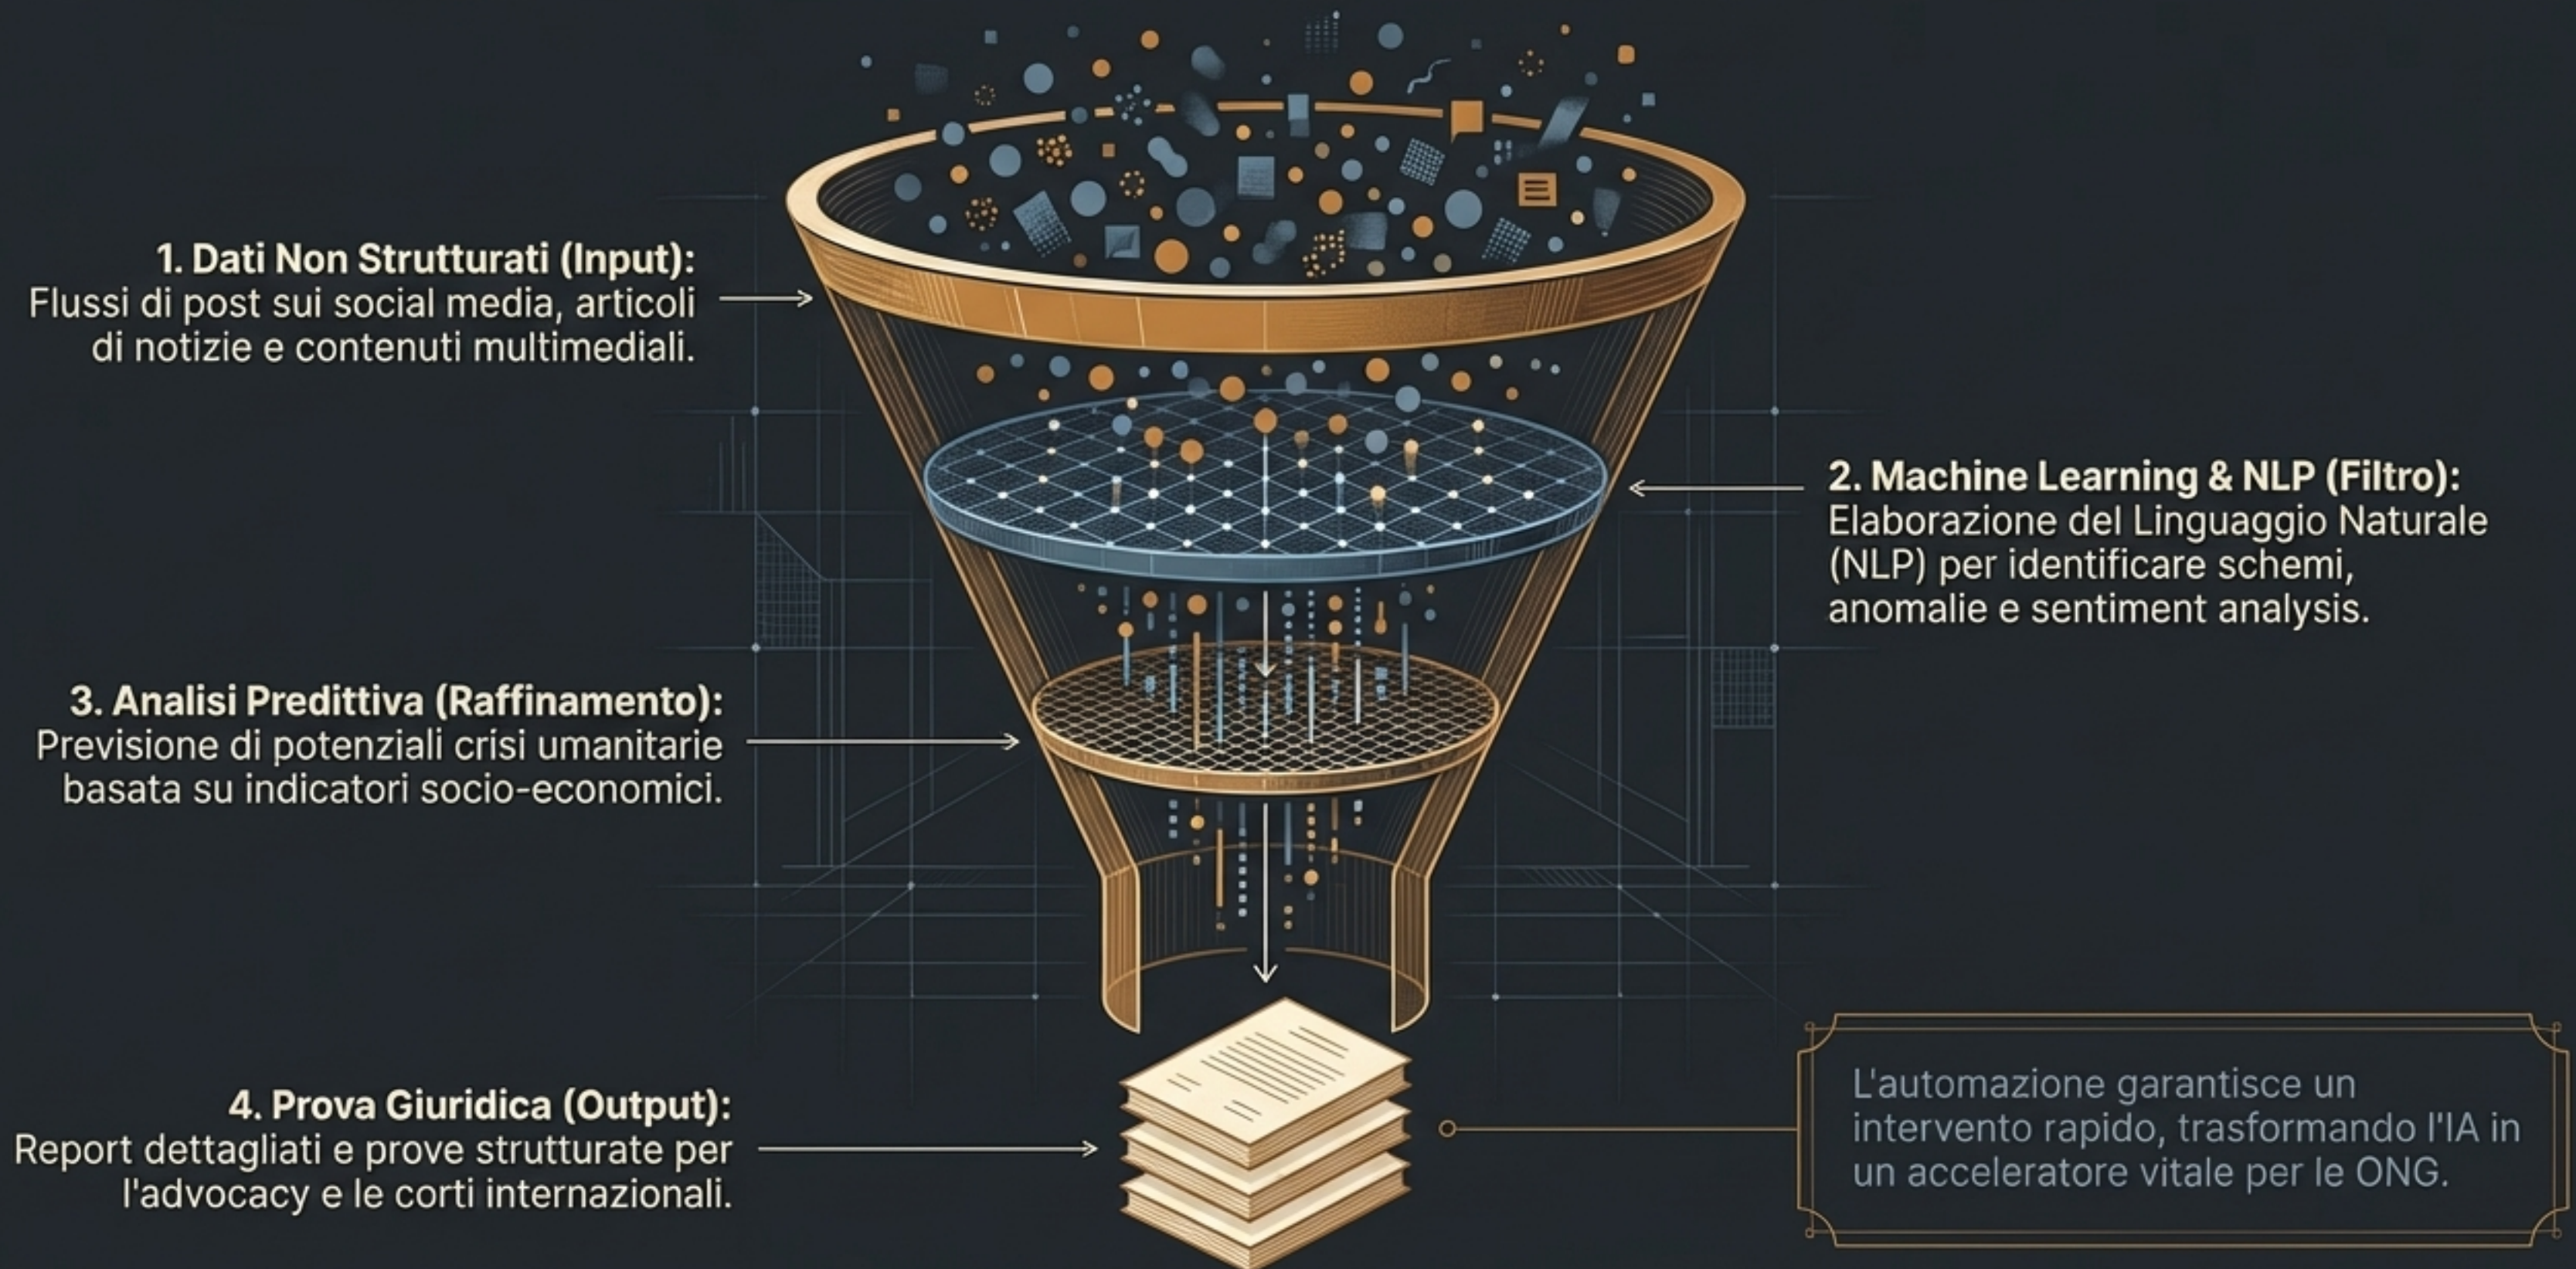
1. Dati Non Strutturati (Input):
Flussi di post sui social media, articoli di notizie e contenuti multimediali.

2. Machine Learning & NLP (Filtro):
Elaborazione del Linguaggio Naturale (NLP) per identificare schemi, anomalie e sentiment analysis.

3. Analisi Predittiva (Raffinamento):
Previsione di potenziali crisi umanitarie basata su indicatori socio-economici.

4. Prova Giuridica (Output):
Report dettagliati e prove strutturate per l'advocacy e le corti internazionali.

L'automazione garantisce un intervento rapido, trasformando l'IA in un acceleratore vitale per le ONG.